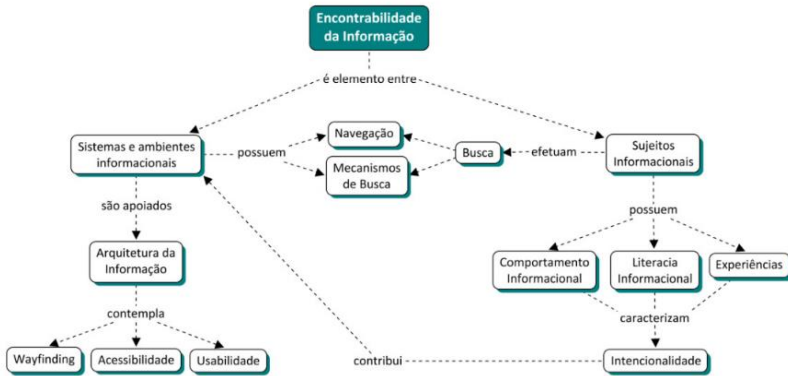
Encontrabilidade da Informação

é elemento entre

Sistemas e ambientes informacionais

possuem

Navegação

Mecanismos de Busca

Busca

efetuam

Sujeitos Informacionais

são apoiados

Arquitetura da Informação

contempla

Wayfinding

Acessibilidade

Usabilidade

possuem

Comportamento Informacional

Literacia Informacional

Experiências

caracterizam

contribui

Intencionalidade